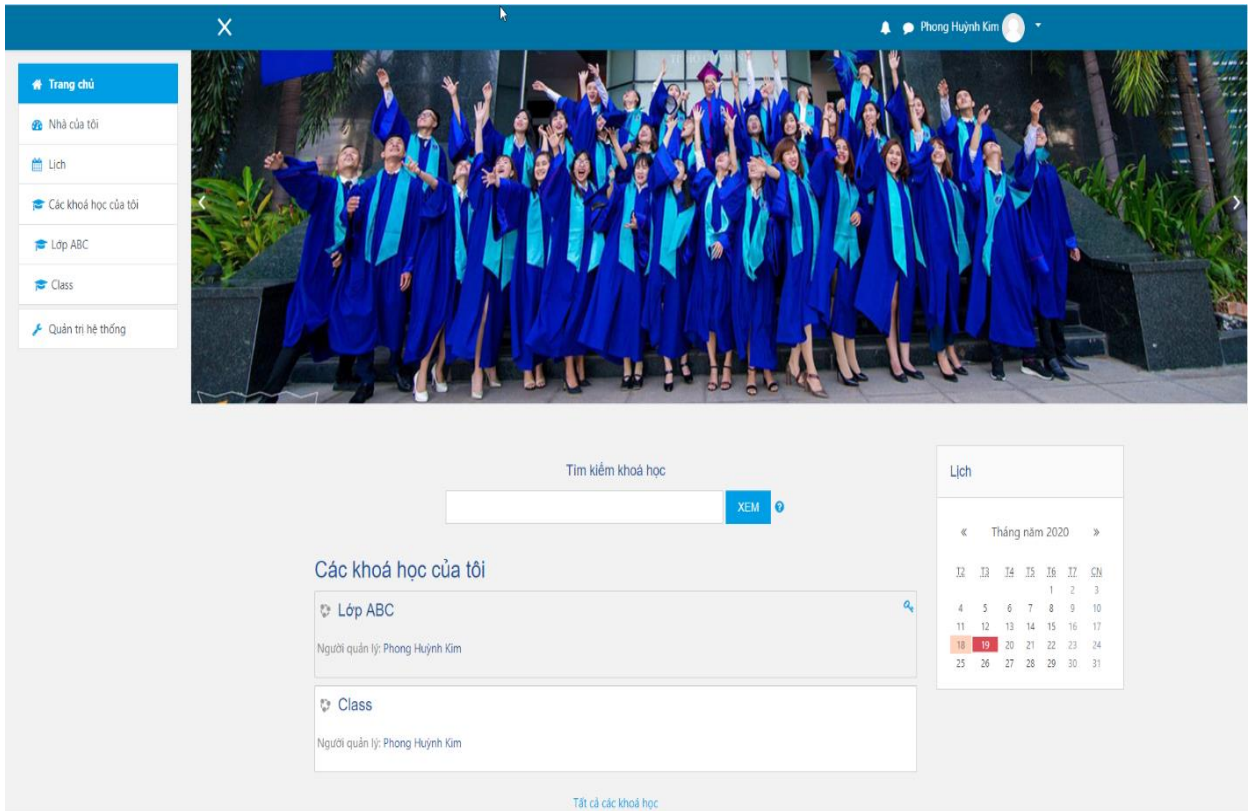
X

Phong Huỳnh Kim

Trang chủ
Nhà của tôi
Lịch
Các khoá học của tôi
Lớp ABC
Class
Quản trị hệ thống

Tìm kiếm khoá học
XEM

Các khoá học của tôi

Lớp ABC
Người quản lý: Phong Huỳnh Kim

Class
Người quản lý: Phong Huỳnh Kim

Tất cả các khoá học

Lịch

« Tháng năm 2020 »

| T2 | T3 | T4 | T5 | T6 | T7 | CN |
|---|---|---|---|---|---|---|
| | | | | 1 | 2 | 3 |
| 4 | 5 | 6 | 7 | 8 | 9 | 10 |
| 11 | 12 | 13 | 14 | 15 | 16 | 17 |
| 18 | 19 | 20 | 21 | 22 | 23 | 24 |
| 25 | 26 | 27 | 28 | 29 | 30 | 31 |